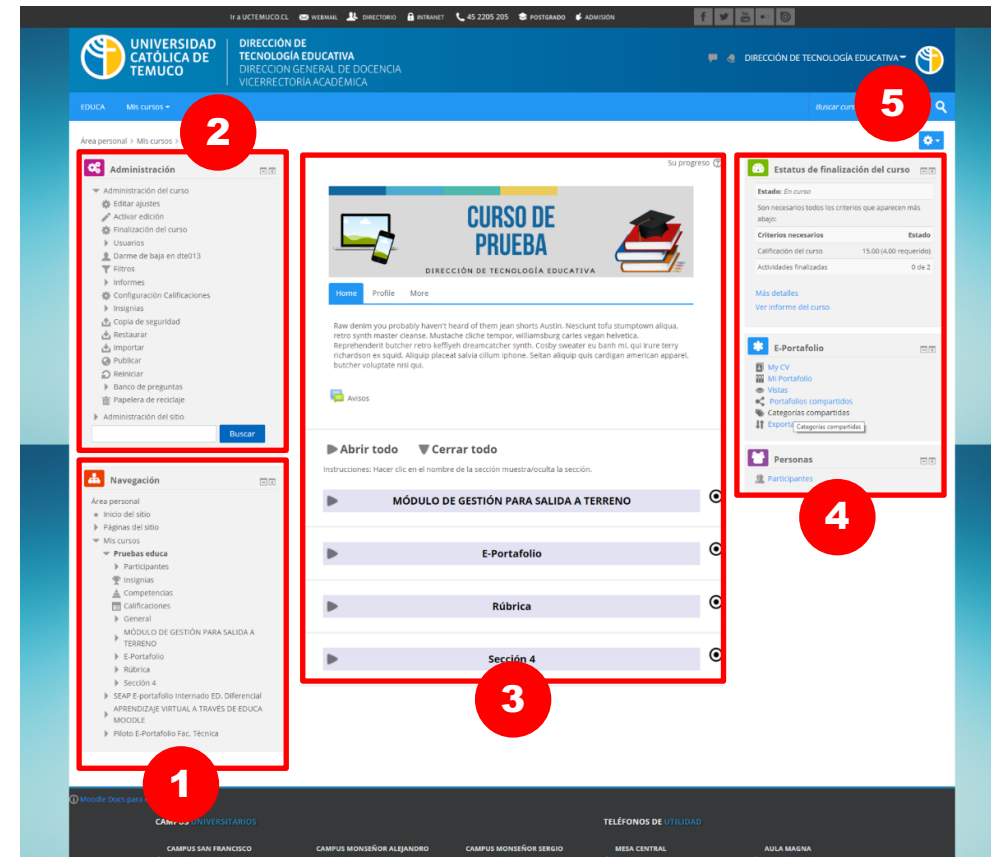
Ir a UCTEMUCO.CL WEBMAIL DIRECTORIO INTRANET 45 2205 205 POSTGRADO ADMISIÓN

UNIVERSIDAD CATÓLICA DE TEMUCO

DIRECCIÓN DE TECNOLOGÍA EDUCATIVA
DIRECCION GENERAL DE DOCENCIA
VICERRECTORÍA ACADÉMICA

DIRECCIÓN DE TECNOLOGÍA EDUCATIVA

EDUCA Mis cursos

Buscar curs

5

Área personal > Mis cursos >

2

Administración
Administración del curso
Editar ajustes
Activar edición
Finalización del curso
Usuarios
Darme de baja en dte013
Filtros
Informes
Configuración Calificaciones
Insignias
Copia de seguridad
Restaurar
Importar
Publicar
Reiniciar
Banco de preguntas
Papelera de reciclaje
Administración del sitio
Buscar

Navegación
Área personal
Inicio del sitio
Páginas del sitio
Mis cursos
Pruebas educa
Participantes
Insignias
Competencias
Calificaciones
General
MÓDULO DE GESTIÓN PARA SALIDA A TERRENO
E-Portafolio
Rúbrica
Sección 4
SEAP E-portafolio Internado ED. Diferencial
APRENDIZAJE VIRTUAL A TRAVÉS DE EDUCA MOODLE
Piloto E-Portafolio Fac. Técnica

1

Su progreso

CURSO DE PRUEBA
DIRECCIÓN DE TECNOLOGÍA EDUCATIVA

Home Profile More

Raw denim you probably haven't heard of them jean shorts Austin. Nesciunt tofu stumptown aliqua. retro synth master cleanse. Mustache cliche tempor, williamsburg carles vegan helvetica. Reprehenderit butcher retro keffiyeh dreamcatcher synth. Cosby sweater eu banh mi, qui irure terry richardson ex squid. Aliquip placeat salvia cillum iphone. Seitan aliquip quis cardigan american apparel, butcher voluptate nisi qui.

Avisos

Abrir todo Cerrar todo

Instrucciones: Hacer clic en el nombre de la sección muestra/oculta la sección.

MÓDULO DE GESTIÓN PARA SALIDA A TERRENO

E-Portafolio

Rúbrica

Sección 4

3

Estatus de finalización del curso
Estado: En curso
Son necesarios todos los criterios que aparecen más abajo:

| Criterios necesarios | Estado |
|---|---|
| Calificación del curso | 15,00 (4,00 requerido) |
| Actividades finalizadas | 0 de 2 |

Más detalles
Ver informe del curso

E-Portafolio
My CV
Mi Portafolio
Vistas
Portafolios compartidos
Categorías compartidas
Exporta
Categorías compartidas

Personas
Participantes

4

Moodle Docs para

CAMPUS UNIVERSITARIOS
TELÉFONOS DE UTILIDAD
CAMPUS SAN FRANCISCO
CAMPUS MONSEÑOR ALEJANDRO
CAMPUS MONSEÑOR SERGIO
MESA CENTRAL
AULA MAGNA